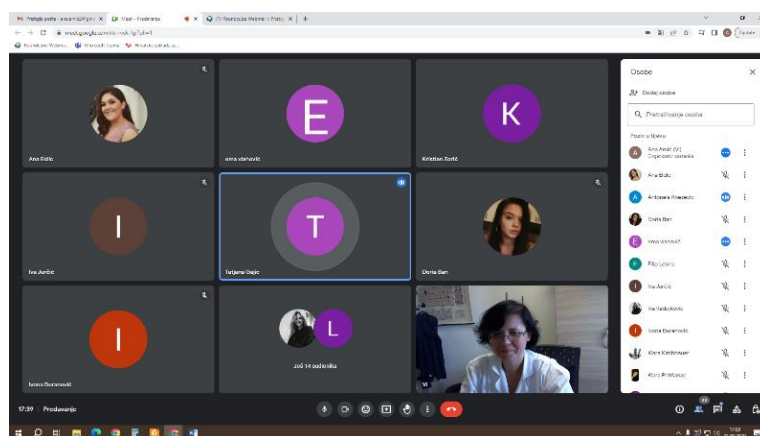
Pristigla pošta - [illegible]@gm... ×
Meet - Predavanje ×
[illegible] Webmail :: Pristig... ×
+
meet.google.com/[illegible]
E
K
Ana Bobić
anna stanković
Kristian Sorić
I
T
Iva Jurčić
Tatjana Gajić
Dorta Ban
I
L
Ivana Đuranović
Još 14 sudionika
17:39 | Predavanje
Osobe
Dodaj osobe
Pretraživanje osoba
Pozivi u tijeku
Ana Aavić (Vi)
Organizator sastanka
Ana Bobić
Antonela Knežević
Dorta Ban
anna stanković
Filip Lučić
Iva Jurčić
Iva Radočević
Ivana Đuranović
Klara Kleibenauer
Klara Pintarović